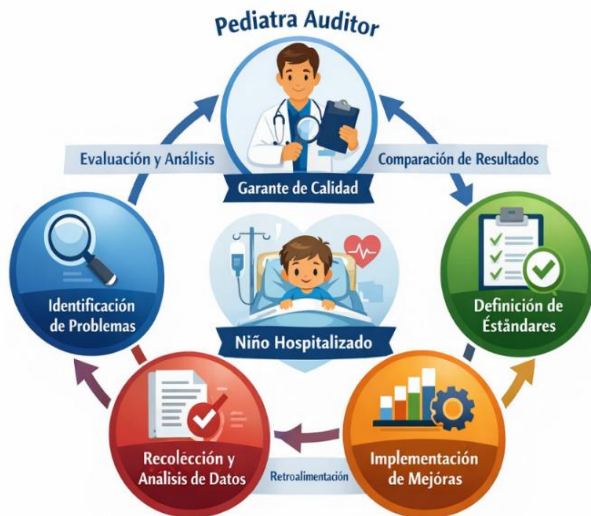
Pediatra Auditor

Evaluación y Análisis

Comparación de Resultados

Garante de Calidad

Identificación de Problemas

Niño Hospitalizado

Definición de Estándares

Recolección y Analisis de Datos

Retroalimentación

Implementación de Mejóras